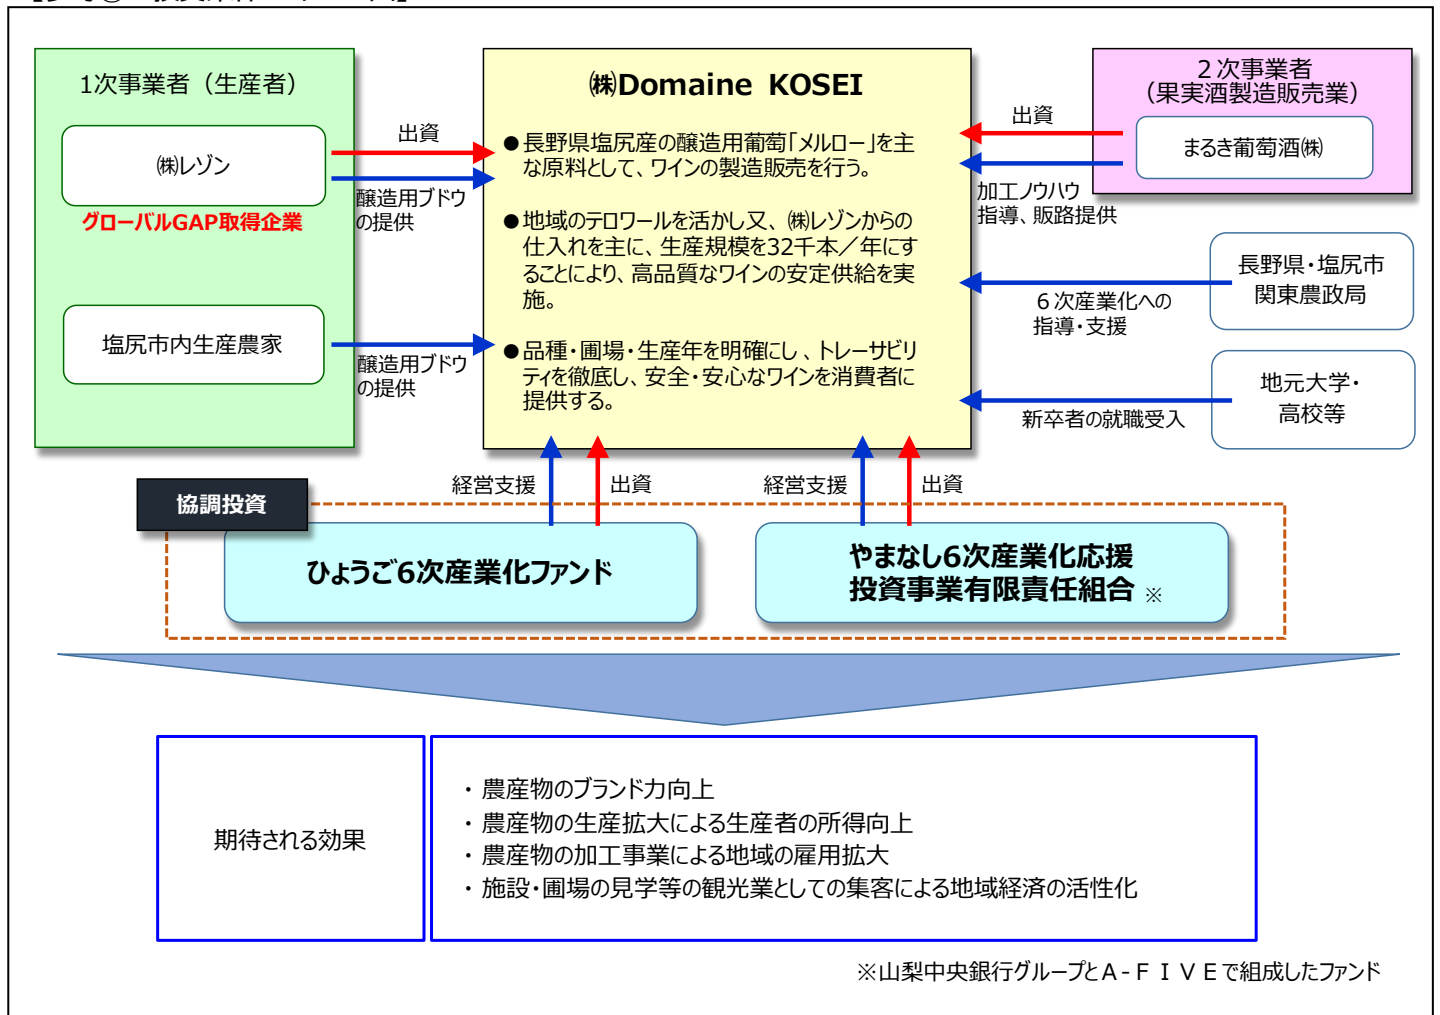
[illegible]

1次事業者（生産者）

㈱レゾン

グローバルGAP取得企業

塩尻市内生産農家

出資

醸造用ブドウの提供

醸造用ブドウの提供

㈱Domaine KOSEI

●長野県塩尻産の醸造用葡萄「メルロー」を主な原料として、ワインの製造販売を行う。

●地域のテロワールを活かし又、㈱レゾンからの仕入れを主に、生産規模を32千本／年にすることにより、高品質なワインの安定供給を実施。

●品種・圃場・生産年を明確にし、トレーサビリティを徹底し、安全・安心なワインを消費者に提供する。

2次事業者（果実酒製造販売業）

まるき葡萄酒㈱

出資

加工ノウハウ指導、販路提供

長野県・塩尻市関東農政局

6次産業化への指導・支援

地元大学・高校等

新卒者の就職受入

経営支援

出資

経営支援

出資

協調投資

ひょうご6次産業化ファンド

やまなし6次産業化応援投資事業有限責任組合 ※

期待される効果

・農産物のブランド力向上
・農産物の生産拡大による生産者の所得向上
・農産物の加工事業による地域の雇用拡大
・施設・圃場の見学等の観光業としての集客による地域経済の活性化

※山梨中央銀行グループとA-FIVEで組成したファンド